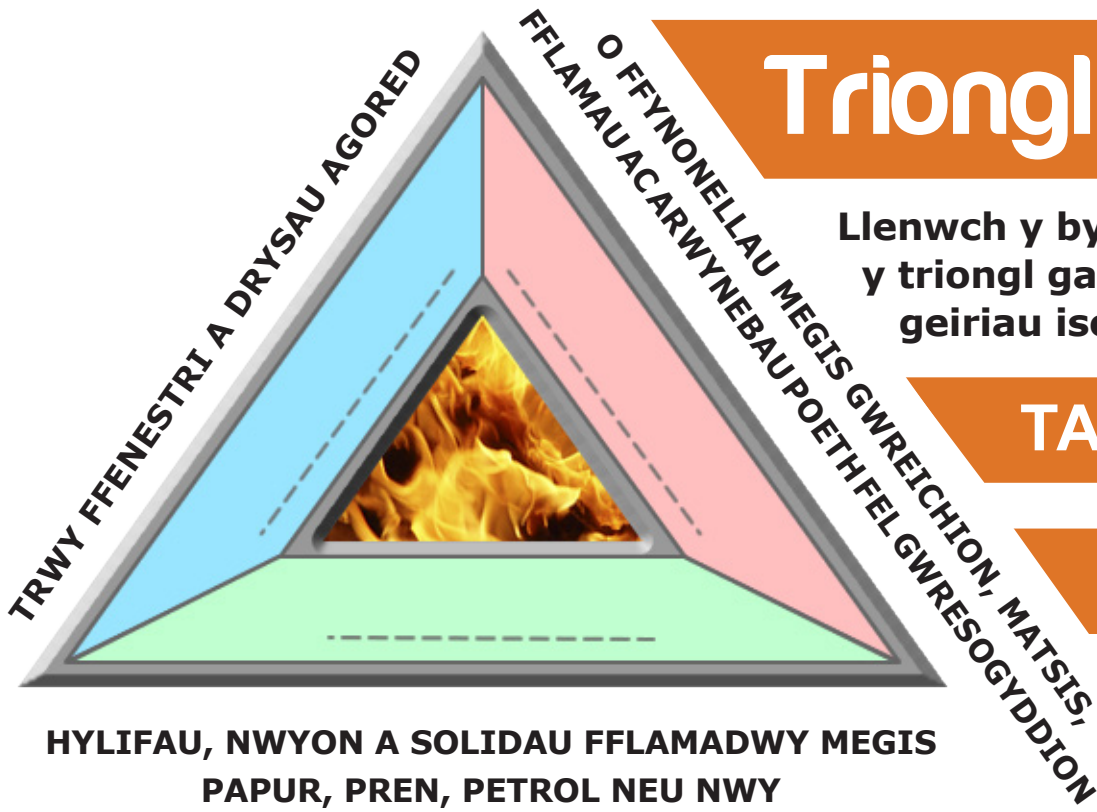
Triongl

Llenwch y by
y triongl ga
geiriau is

TA

TRWY FFENESTRI A DRYSAU AGORED

O FFYNONELLAU MEGIS GWREICHION, MATSIS, FFLAMAU A C ARWYNEBAU POETH FEL GWRESOGYDDION

HYLIFAU, NWYON A SOLIDAU FFLAMADWY MEGIS PAPUR, PREN, PETROL NEU NWY